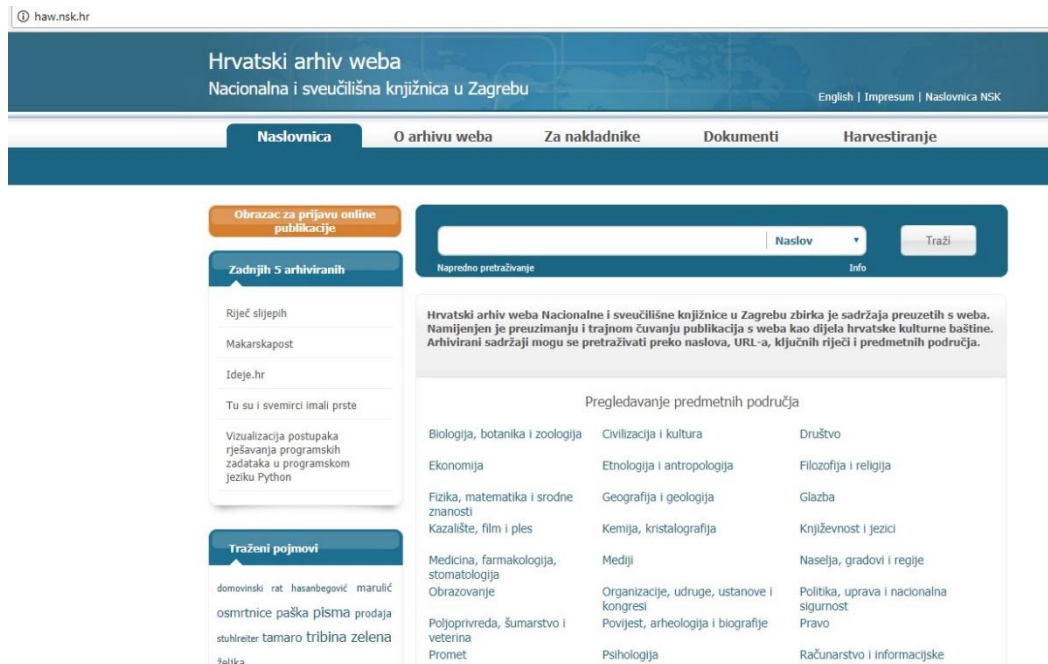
haw.nsk.hr

Hrvatski arhiv weba
Nacionalna i sveučilišna knjižnica u Zagrebu

English | Impresum | Naslovnica NSK

Naslovnica O arhivu weba Za nakladnike Dokumenti Harvestiranje

Obrazac za prijavu online publikacije

Naslov Traži

Napredno pretraživanje Info

Zadnjih 5 arhiviranih

Riječ slijepih

Makarskapost

Ideje.hr

Tu su i svemirci imali prste

Vizualizacija postupaka rješavanja programskih zadataka u programskom jeziku Python

Traženi pojmovi

domovinski rat hasanbegović marulić osmrtnice paška pisma prodaja stuhlreiter tamaro tribina zelena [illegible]

Hrvatski arhiv weba Nacionalne i sveučilišne knjižnice u Zagrebu zbirka je sadržaja preuzetih s weba. Namijenjen je preuzimanju i trajnom čuvanju publikacija s weba kao dijela hrvatske kulturne baštine. Arhivirani sadržaji mogu se pretraživati preko naslova, URL-a, ključnih riječi i predmetnih područja.

Pregledavanje predmetnih područja

| | | |
|---|---|---|
| Biologija, botanika i zoologija | Civilizacija i kultura | Društvo |
| Ekonomija | Etnologija i antropologija | Filozofija i religija |
| Fizika, matematika i srodne znanosti | Geografija i geologija | Glazba |
| Kazalište, film i ples | Kemija, kristalografija | Književnost i jezici |
| Medicina, farmakologija, stomatologija | Mediji | Naselja, gradovi i regije |
| Obrazovanje | Organizacije, udruge, ustanove i kongresi | Politika, uprava i nacionalna sigurnost |
| Poljoprivreda, šumarstvo i veterina | Povijest, arheologija i biografije | Pravo |
| Promet | Psihologija | Računarstvo i informacijske |